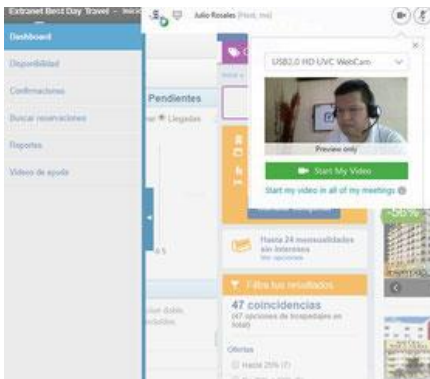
Extranet Best Day Travel - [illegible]

Julio Rosales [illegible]

Dashboard
Disponibilidad
Confirmaciones
Buscar reservaciones
Reportes
Videos de ayuda

Pendientes
Llegadas

USB2.0 HD UVC WebCam

Preview only

Start My Video

Start my video in all of my meetings

Hasta 24 mensualidades sin intereses
Ver opciones

Filtra tus resultados

47 coincidencias
(47 opciones de hospedaje en total)

Ofertas
Hasta 25% (7)

-50 %